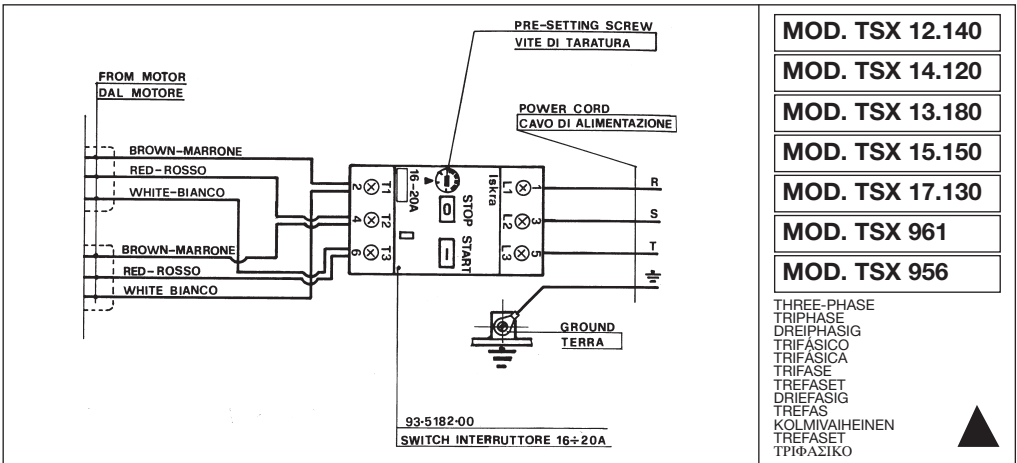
PRE-SETTING SCREW
VITE DI TARATURA

FROM MOTOR
DAL MOTORE

POWER CORD
CAVO DI ALIMENTAZIONE

BROWN-MARRONE
RED-ROSSO
WHITE-BIANCO
BROWN-MARRONE
RED-ROSSO
WHITE BIANCO

16-20A
STOP
START
Iskra
T1 2
T2 4
T3 6
L1 1
L2 3
L3 5
0
I

R
S
T

GROUND
TERRA

93-5182-00
SWITCH INTERRUTTORE 16÷20A

MOD. TSX 12.140
MOD. TSX 14.120
MOD. TSX 13.180
MOD. TSX 15.150
MOD. TSX 17.130
MOD. TSX 961
MOD. TSX 956

THREE-PHASE
TRIPHASE
DREIPHASIG
TRIFÁSICO
TRIFÁSICA
TRIFASE
TREFASET
DRIEFASIG
TREFAS
KOLMIVAIHEINEN
TREFASET
ΤΡΙΦΑΣΙΚΟ